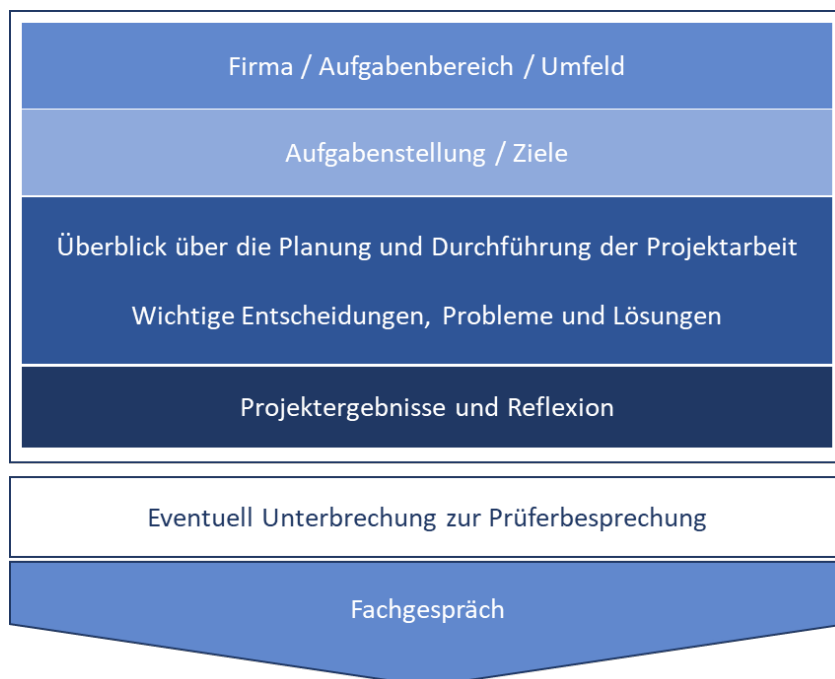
Firma / Aufgabenbereich / Umfeld

Aufgabenstellung / Ziele

Überblick über die Planung und Durchführung der Projektarbeit

Wichtige Entscheidungen, Probleme und Lösungen

Projektergebnisse und Reflexion

Eventuell Unterbrechung zur Prüferbesprechung

Fachgespräch